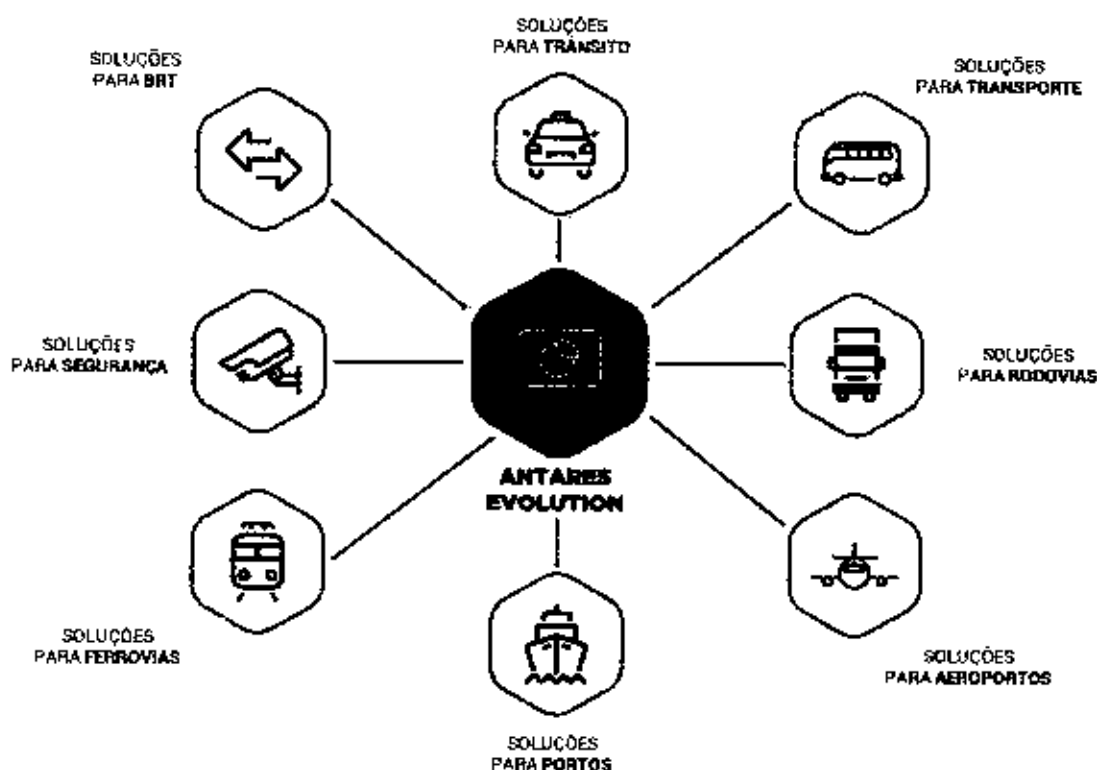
SOLUÇÕES PARA BRT

SOLUÇÕES PARA TRÂNSITO

SOLUÇÕES PARA TRANSPORTE

SOLUÇÕES PARA SEGURANÇA

SOLUÇÕES PARA RODOVIAS

ANTARES EVOLUTION

SOLUÇÕES PARA FERROVIAS

SOLUÇÕES PARA AEROPORTOS

SOLUÇÕES PARA PORTOS